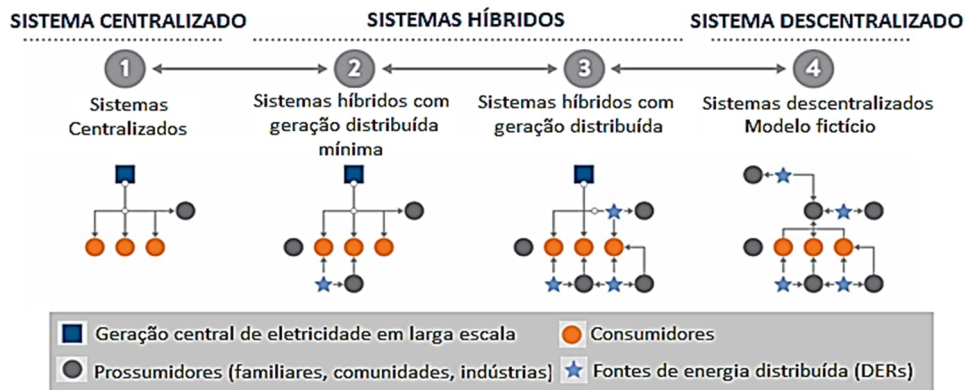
SISTEMA CENTRALIZADO

SISTEMAS HÍBRIDOS

SISTEMA DESCENTRALIZADO

1
Sistemas Centralizados

2
Sistemas híbridos com geração distribuída mínima

3
Sistemas híbridos com geração distribuída

4
Sistemas descentralizados Modelo fictício

Geração central de eletricidade em larga escala

Consumidores

Prossumidores (familiares, comunidades, indústrias]

Fontes de energia distribuída (DERs)